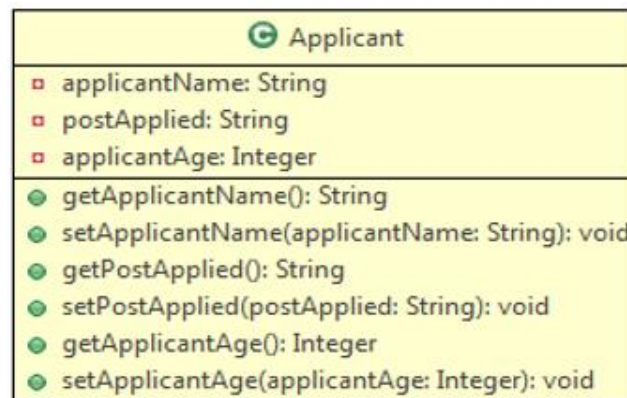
Applicant

applicantName: String
postApplied: String
applicantAge: Integer

getApplicantName(): String
setApplicantName(applicantName: String): void
getPostApplied(): String
setPostApplied(postApplied: String): void
getApplicantAge(): Integer
setApplicantAge(applicantAge: Integer): void